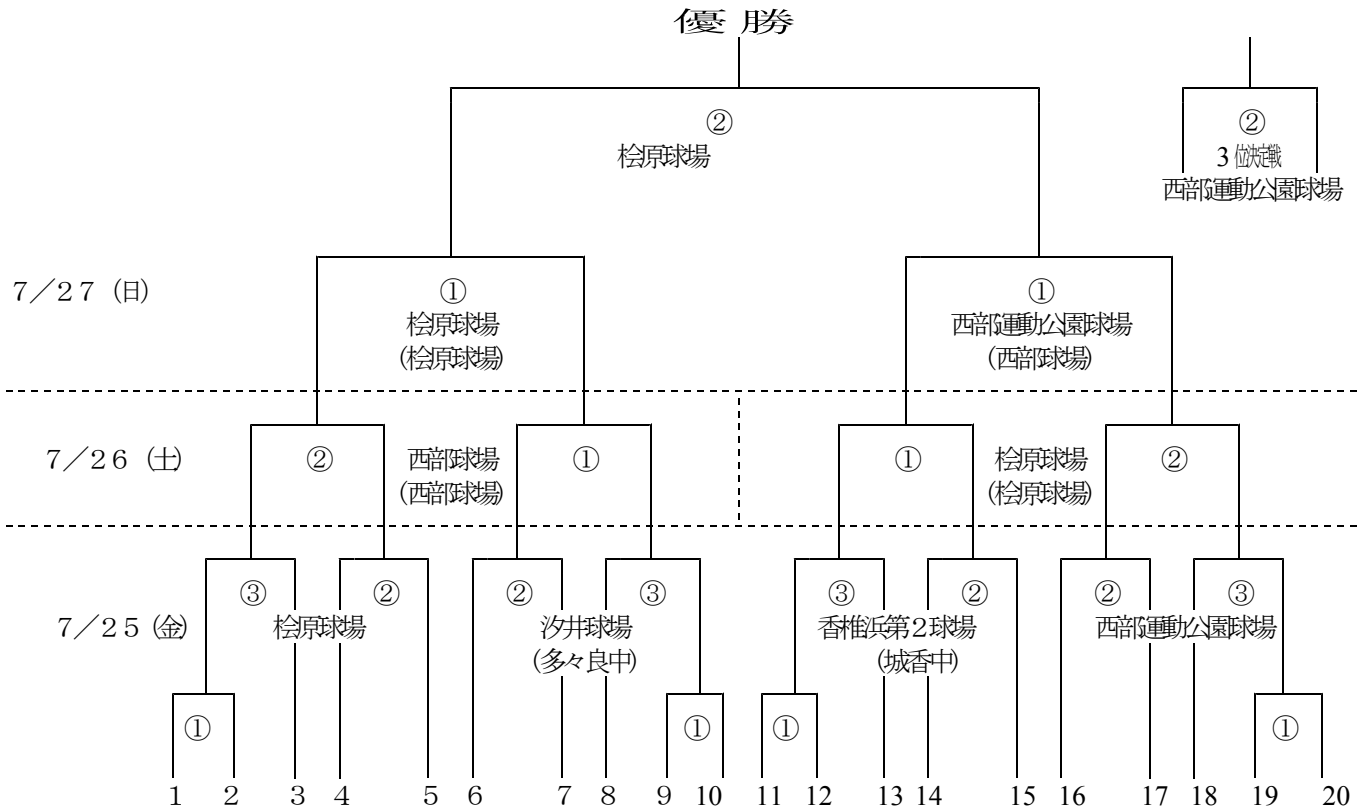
優 勝

②
桧原球場

②
3位決戦
西部運動公園球場

7／27（日）

①
桧原球場
(桧原球場)

①
西部運動公園球場
(西部球場)

7／26（土）

②

西部球場
(西部球場)

①

①

桧原球場
(桧原球場)

②

7／25（金）

③ ②
桧原球場

② ③
汐井球場
(多々良中)

③ ②
香椎浜第2球場
(城香中)

② ③
西部運動公園球場

①

①

①

①

1 2 3 4 5 6 7 8 9 10 11 12 13 14 15 16 17 18 19 20